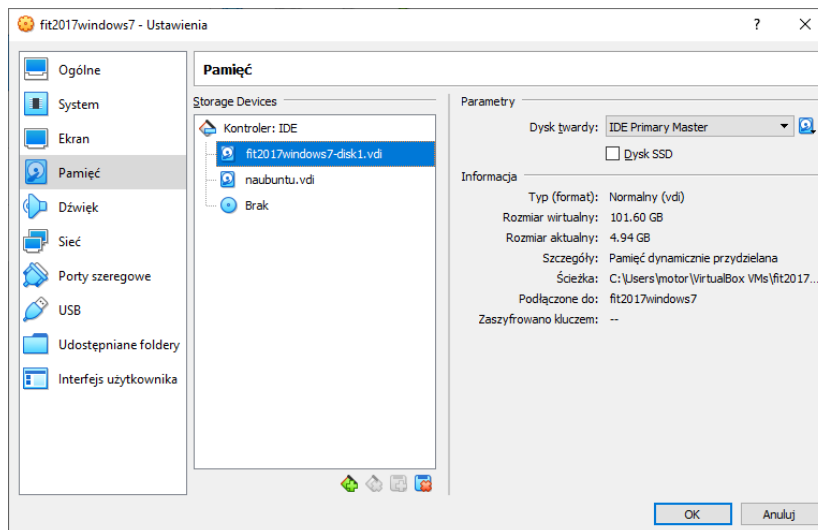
fit2017windows7 - Ustawienia

?

Ogólne
System
Ekran
Pamięć
Dźwięk
Sieć
Porty szeregowe
USB
Udostępniane foldery
Interfejs użytkownika

Pamięć

Storage Devices

Kontroler: IDE
fit2017windows7-disk1.vdi
naubuntu.vdi
Brak

Parametry

Dysk twardy: IDE Primary Master

Dysk SSD

Informacja

Typ (format): Normalny (vdi)
Rozmiar wirtualny: 101.60 GB
Rozmiar aktualny: 4.94 GB
Szczegóły: Pamięć dynamicznie przydzielana
Ścieżka: C:\Users\motor\VirtualBox VMs\fit2017...
Podłączone do: fit2017windows7
Zaszyfrowano kluczem: --

OK
Anuluj